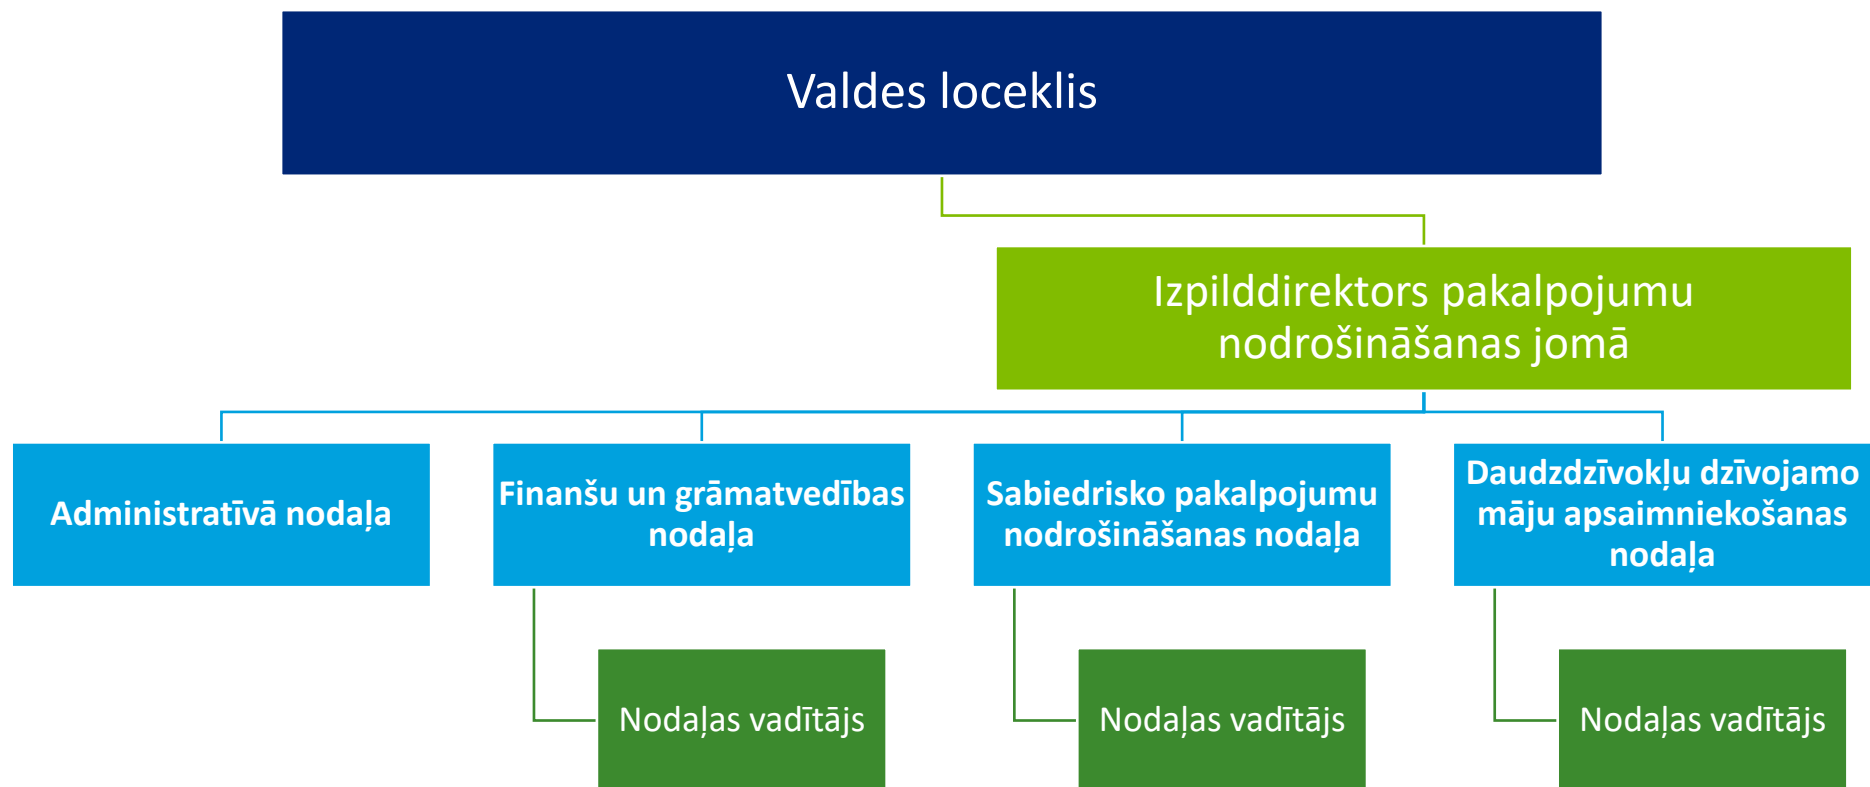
Valdes loceklis

Izpilddirektors pakalpojumu nodrošināšanas jomā

Administratīvā nodaļa

Finanšu un grāmatvedības nodaļa

Nodaļas vadītājs

Sabiedrisko pakalpojumu nodrošināšanas nodaļa

Nodaļas vadītājs

Daudzdzīvokļu dzīvojamo māju apsaimniekošanas nodaļa

Nodaļas vadītājs